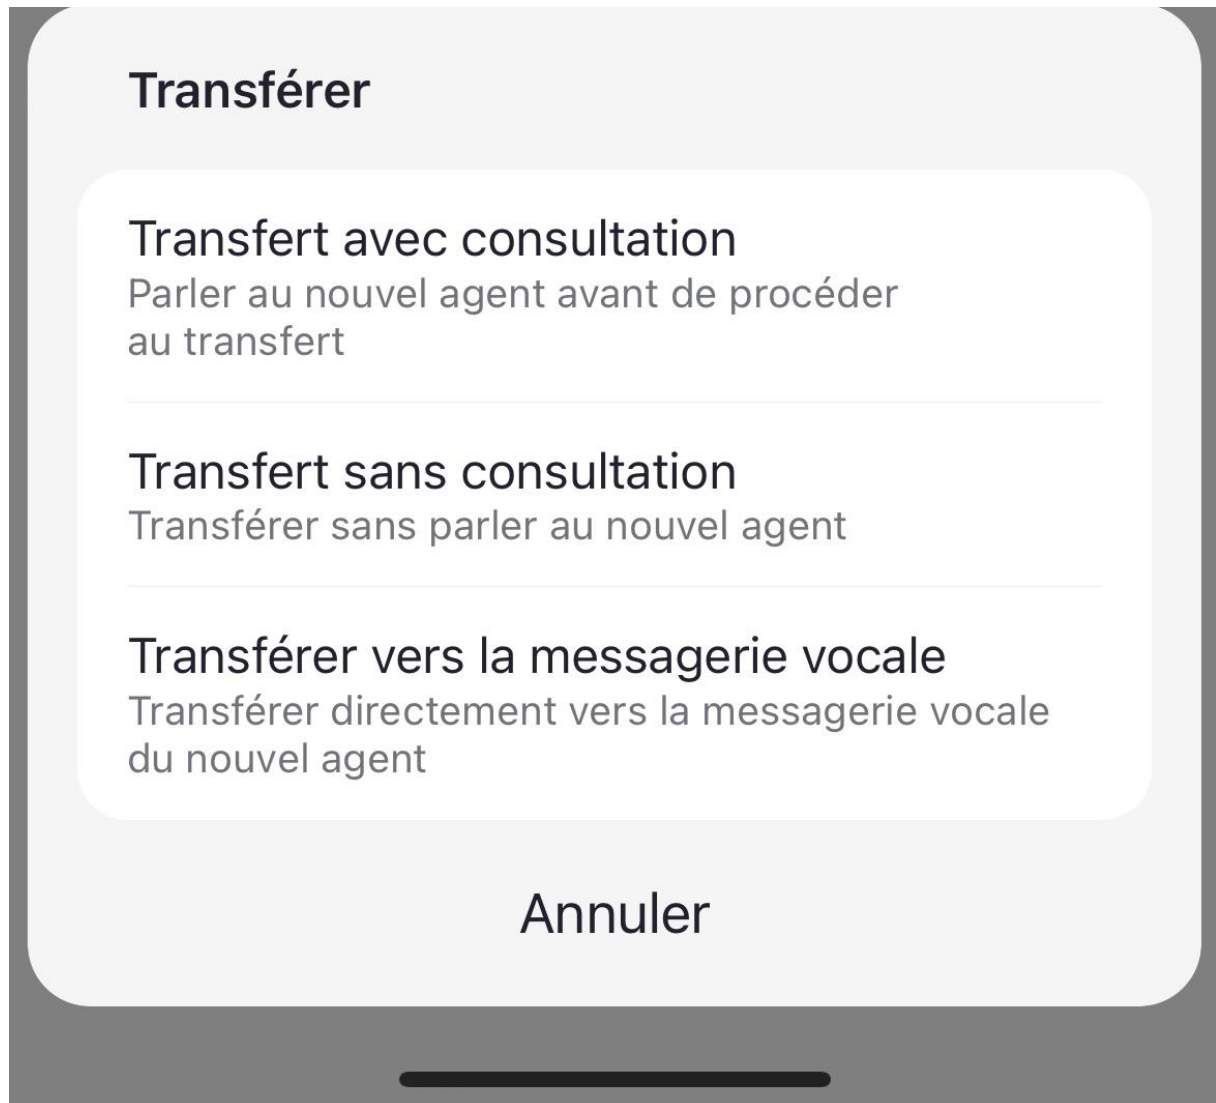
Transférer

Transfert avec consultation
Parler au nouvel agent avant de procéder au transfert

Transfert sans consultation
Transférer sans parler au nouvel agent

Transférer vers la messagerie vocale
Transférer directement vers la messagerie vocale du nouvel agent

Annuler